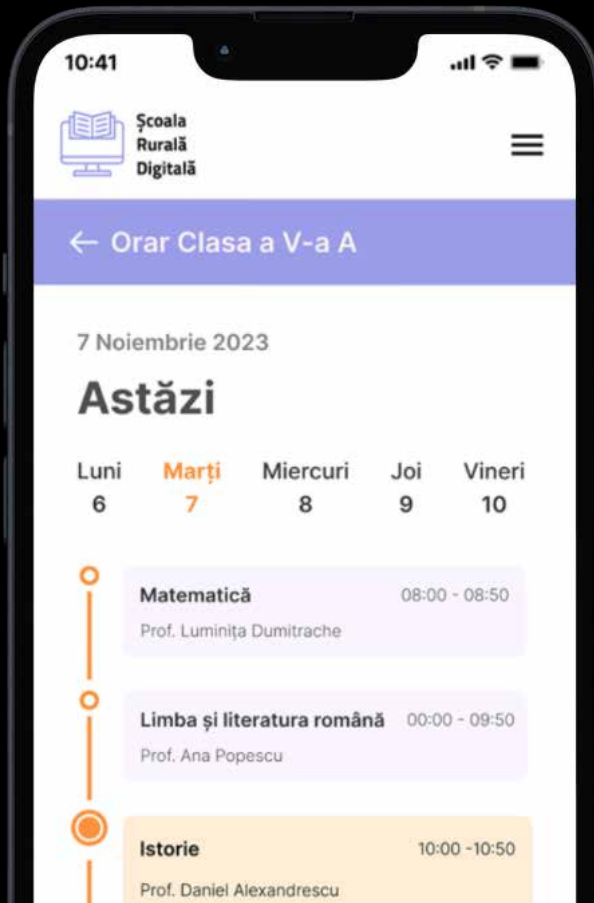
10:41

Școala Rurală Digitală

← Orar Clasa a V-a A

7 Noiembrie 2023

Astăzi

Luni 6
Marți 7
Miercuri 8
Joi 9
Vineri 10

Matematică 08:00 - 08:50
Prof. Luminița Dumitrache

Limba și literatura română 00:00 - 09:50
Prof. Ana Popescu

Istorie 10:00 -10:50
Prof. Daniel Alexandrescu